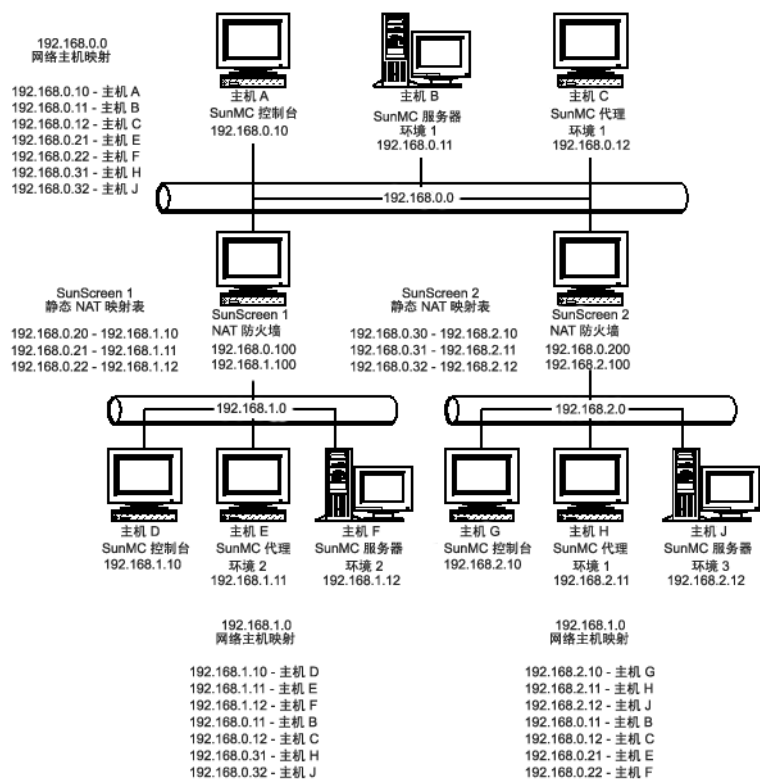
192.168.0.0
网络主机映射

192.168.0.10 - 主机 A
192.168.0.11 - 主机 B
192.168.0.12 - 主机 C
192.168.0.21 - 主机 E
192.168.0.22 - 主机 F
192.168.0.31 - 主机 H
192.168.0.32 - 主机 J

主机 A
SunMC 控制台
192.168.0.10

主机 B
SunMC 服务器
环境 1
192.168.0.11

主机 C
SunMC 代理
环境 1
192.168.0.12

192.168.0.0

SunScreen 1
静态 NAT 映射表

192.168.0.20 - 192.168.1.10
192.168.0.21 - 192.168.1.11
192.168.0.22 - 192.168.1.12

SunScreen 1
NAT 防火墙
192.168.0.100
192.168.1.100

SunScreen 2
静态 NAT 映射表

192.168.0.30 - 192.168.2.10
192.168.0.31 - 192.168.2.11
192.168.0.32 - 192.168.2.12

SunScreen 2
NAT 防火墙
192.168.0.200
192.168.2.100

192.168.1.0

192.168.2.0

主机 D
SunMC 控制台
192.168.1.10

主机 E
SunMC 代理
环境 2
192.168.1.11

主机 F
SunMC 服务器
环境 2
192.168.1.12

主机 G
SunMC 控制台
192.168.2.10

主机 H
SunMC 代理
环境 1
192.168.2.11

主机 J
SunMC 服务器
环境 3
192.168.2.12

192.168.1.0
网络主机映射

192.168.1.10 - 主机 D
192.168.1.11 - 主机 E
192.168.1.12 - 主机 F
192.168.0.11 - 主机 B
192.168.0.12 - 主机 C
192.168.0.31 - 主机 H
192.168.0.32 - 主机 J

192.168.1.0
网络主机映射

192.168.2.10 - 主机 G
192.168.2.11 - 主机 H
192.168.2.12 - 主机 J
192.168.0.11 - 主机 B
192.168.0.12 - 主机 C
192.168.0.21 - 主机 E
192.168.0.22 - 主机 F